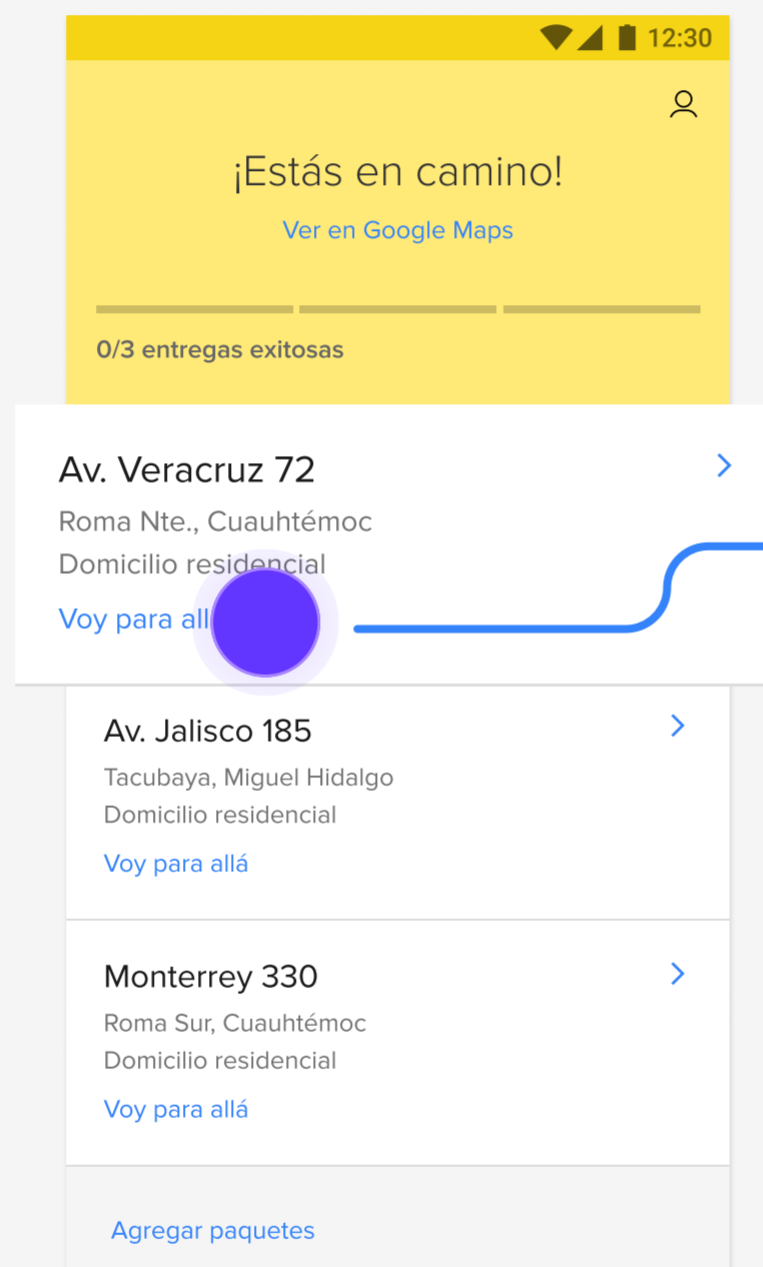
12:30

¡Estás en camino!

Ver en Google Maps

0/3 entregas exitosas

Av. Veracruz 72

Roma Nte., Cuauhtémoc

Domicilio residencial

Voy para all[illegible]

Av. Jalisco 185

Tacubaya, Miguel Hidalgo

Domicilio residencial

Voy para allá

Monterrey 330

Roma Sur, Cuauhtémoc

Domicilio residencial

Voy para allá

Agregar paquetes